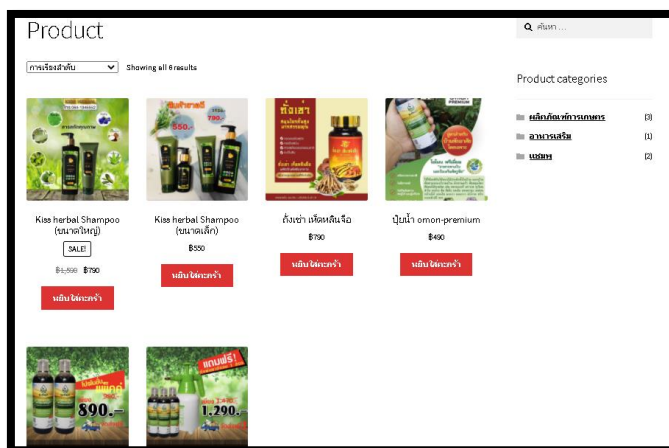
Product

การเรียงลำดับ Showing all 6 results

Kiss herbal Shampoo (ขนาดใหญ่)

SALE!

~~฿1,590~~ ฿790

หยิบใส่ตะกร้า

Kiss herbal Shampoo (ขนาดเล็ก)

฿550

หยิบใส่ตะกร้า

ถั่งเช่า เห็ดหลินจือ

฿790

หยิบใส่ตะกร้า

ปุ๋ยน้ำ omon-premium

฿490

หยิบใส่ตะกร้า

890.-

แถมฟรี

1,290.-

ค้นหา …

Product categories

ผลิตภัณฑ์การเกษตร (3)

อาหารเสริม (1)

แชมพู (2)